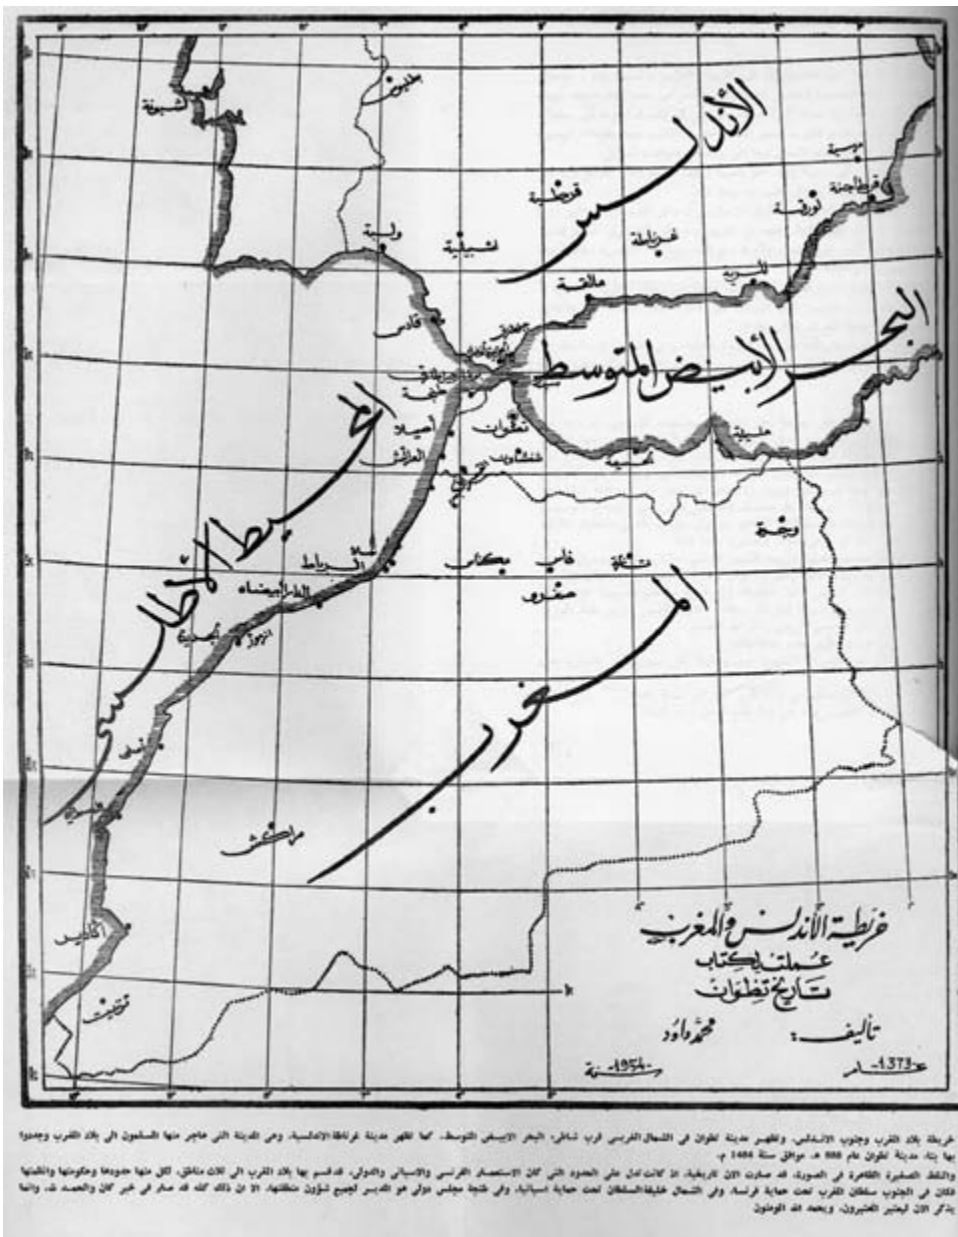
الأندلس
البحر الأبيض المتوسط
المحيط الأطلسي
المغرب
لشبونة
بطليوس
قرطبة
مرسية
قرطاجنة
لورقة
غرناطة
المرية
مالقة
إشبيلية
ولبة
قادس
جبل طارق
طريف
طنجة
سبتة
أصيلا
العرائش
تطوان
شفشاون
مليلية
وجدة
تازة
فاس
مكناس
مشرع
سلا
الرباط
الدار البيضاء
أزمور
الجديدة
آسفي
الصويرة
مراكش
أكادير
تزنيت
خريطة الأندلس والمغرب
عملت لكتاب
تاريخ تطوان
تأليف :
محمد داود
عام 1373
سنة 1954
خريطة بلاد المغرب وجنوب الأندلس، والظاهر مدينة تطوان في الشمال الغربي قرب شاطئ البحر الأبيض المتوسط، كما تظهر مدينة غرناطة الأندلسية، وهي المدينة التي هاجر منها المسلمون الى بلاد المغرب وجددوا بها بناء مدينة تطوان عام 888 هـ. موافق سنة 1484 م.
والنقط الصغيرة الظاهرة في الصورة، هي الحدود التي كانت تدل على الحدود التي كان الاستعمار الفرنسي والاسباني والدولي، قد قسم بها بلاد المغرب الى ثلاث مناطق، لكل منها حدودها وحكومتها والظاهر ان في الجنوب سلطان المغرب تحت حماية فرنسا، وفي الشمال خليفة السلطان تحت حماية اسبانيا، وفي طنجة مجلس دولي هو المدبر لجميع شؤون منطقتها. الا ان ذلك كله قد صار في خبر كان والحمد لله، وانما يذكر الآن ليعتبر المعتبرون، ويحمد الله الواعون.